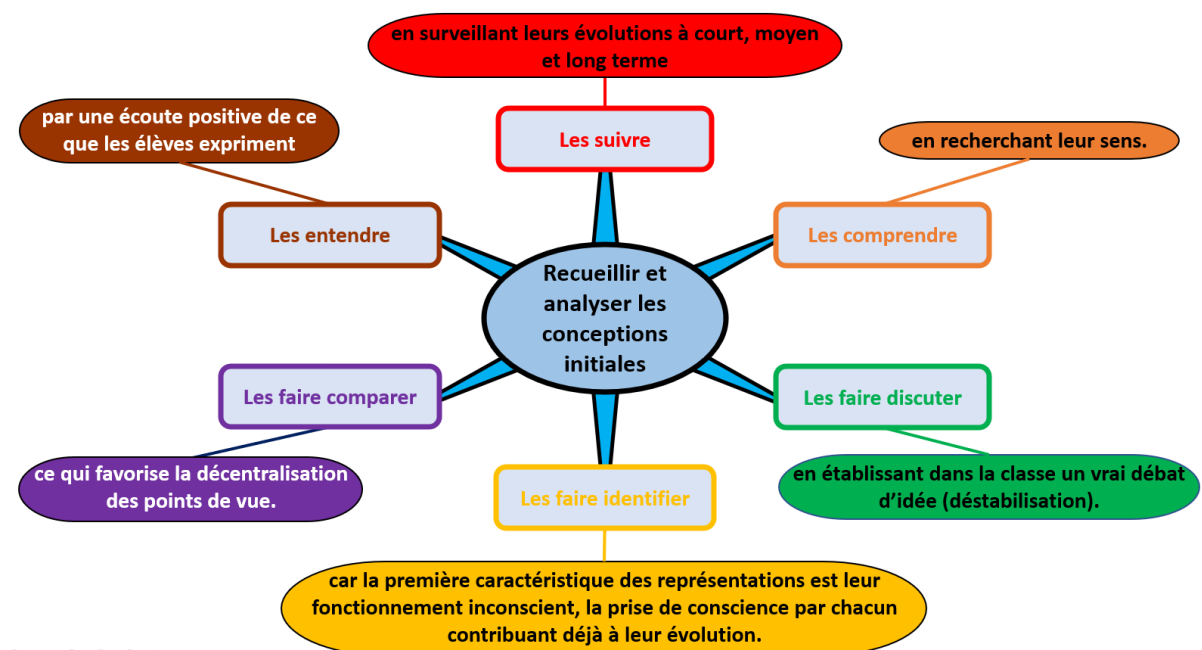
en surveillant leurs évolutions à court, moyen et long terme

Les suivre

par une écoute positive de ce que les élèves expriment

Les entendre

en recherchant leur sens.

Les comprendre

Recueillir et analyser les conceptions initiales

Les faire comparer

Les faire discuter

ce qui favorise la décentralisation des points de vue.

Les faire identifier

en établissant dans la classe un vrai débat d'idée (déstabilisation).

car la première caractéristique des représentations est leur fonctionnement inconscient, la prise de conscience par chacun contribuant déjà à leur évolution.